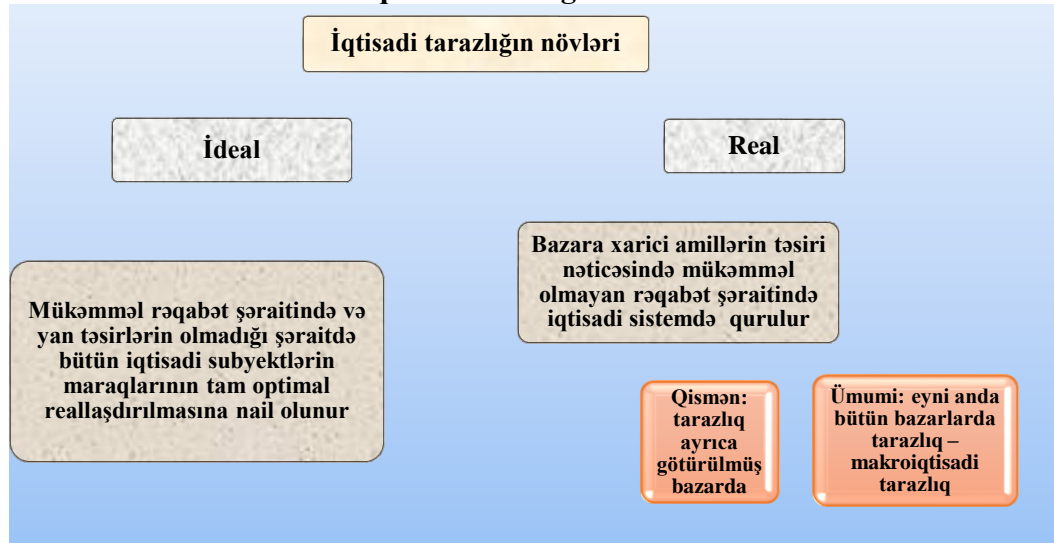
İqtisadi tarazlığın növləri

İdeal

Real

Mükəmməl rəqabət şəraitində və yan təsirlərin olmadığı şəraitdə bütün iqtisadi subyektlərin maraqlarının tam optimal reallaşdırılmasına nail olunur

Bazara xarici amillərin təsiri nəticəsində mükəmməl olmayan rəqabət şəraitində iqtisadi sistemdə qurulur

Qismən: tarazlıq ayrıca götürülmüş bazarda

Ümumi: eyni anda bütün bazarlarda tarazlıq – makroiqtisadi tarazlıq